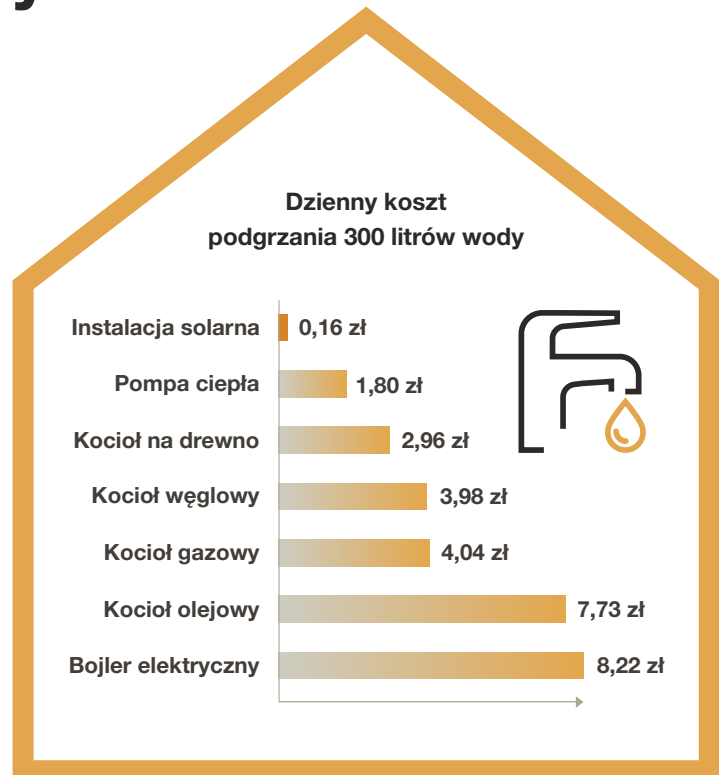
Dzienny koszt podgrzania 300 litrów wody

| | |
|---|---|
| Instalacja solarna | 0,16 zł |
| Pompa ciepła | 1,80 zł |
| Kocioł na drewno | 2,96 zł |
| Kocioł węglowy | 3,98 zł |
| Kocioł gazowy | 4,04 zł |
| Kocioł olejowy | 7,73 zł |
| Bojler elektryczny | 8,22 zł |